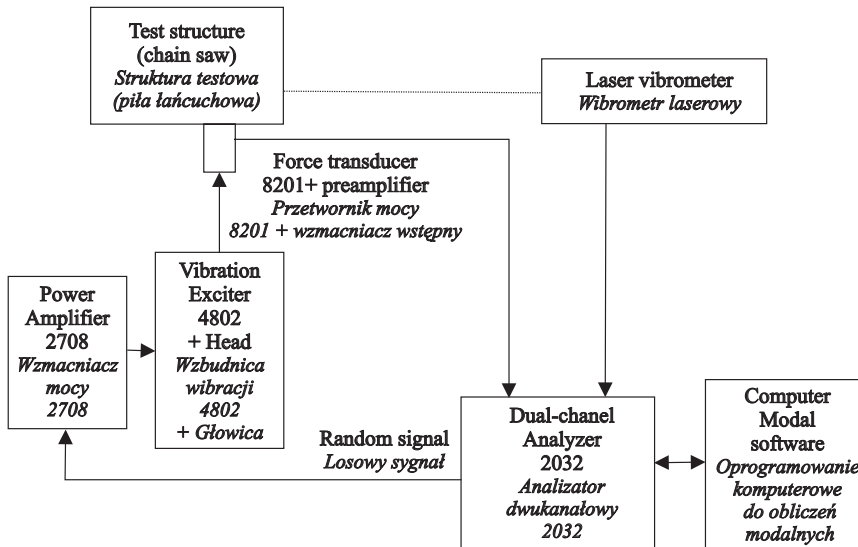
Test structure
(chain saw)
Struktura testowa
(piła łańcuchowa)

Laser vibrometer
Wibrometr laserowy

Force transducer
8201+ preamplifier
Przetwornik mocy
8201 + wzmacniacz wstępny

Power
Amplifier
2708
Wzmacniacz
mocy
2708

Vibration
Exciter
4802
+ Head
Wzbudnica
wibracji
4802
+ Głowica

Random signal
Losowy sygnał

Dual-chanel
Analyzer
2032
Analizator
dwukanałowy
2032

Computer
Modal
software
Oprogramowanie
komputerowe
do obliczeń
modalnych